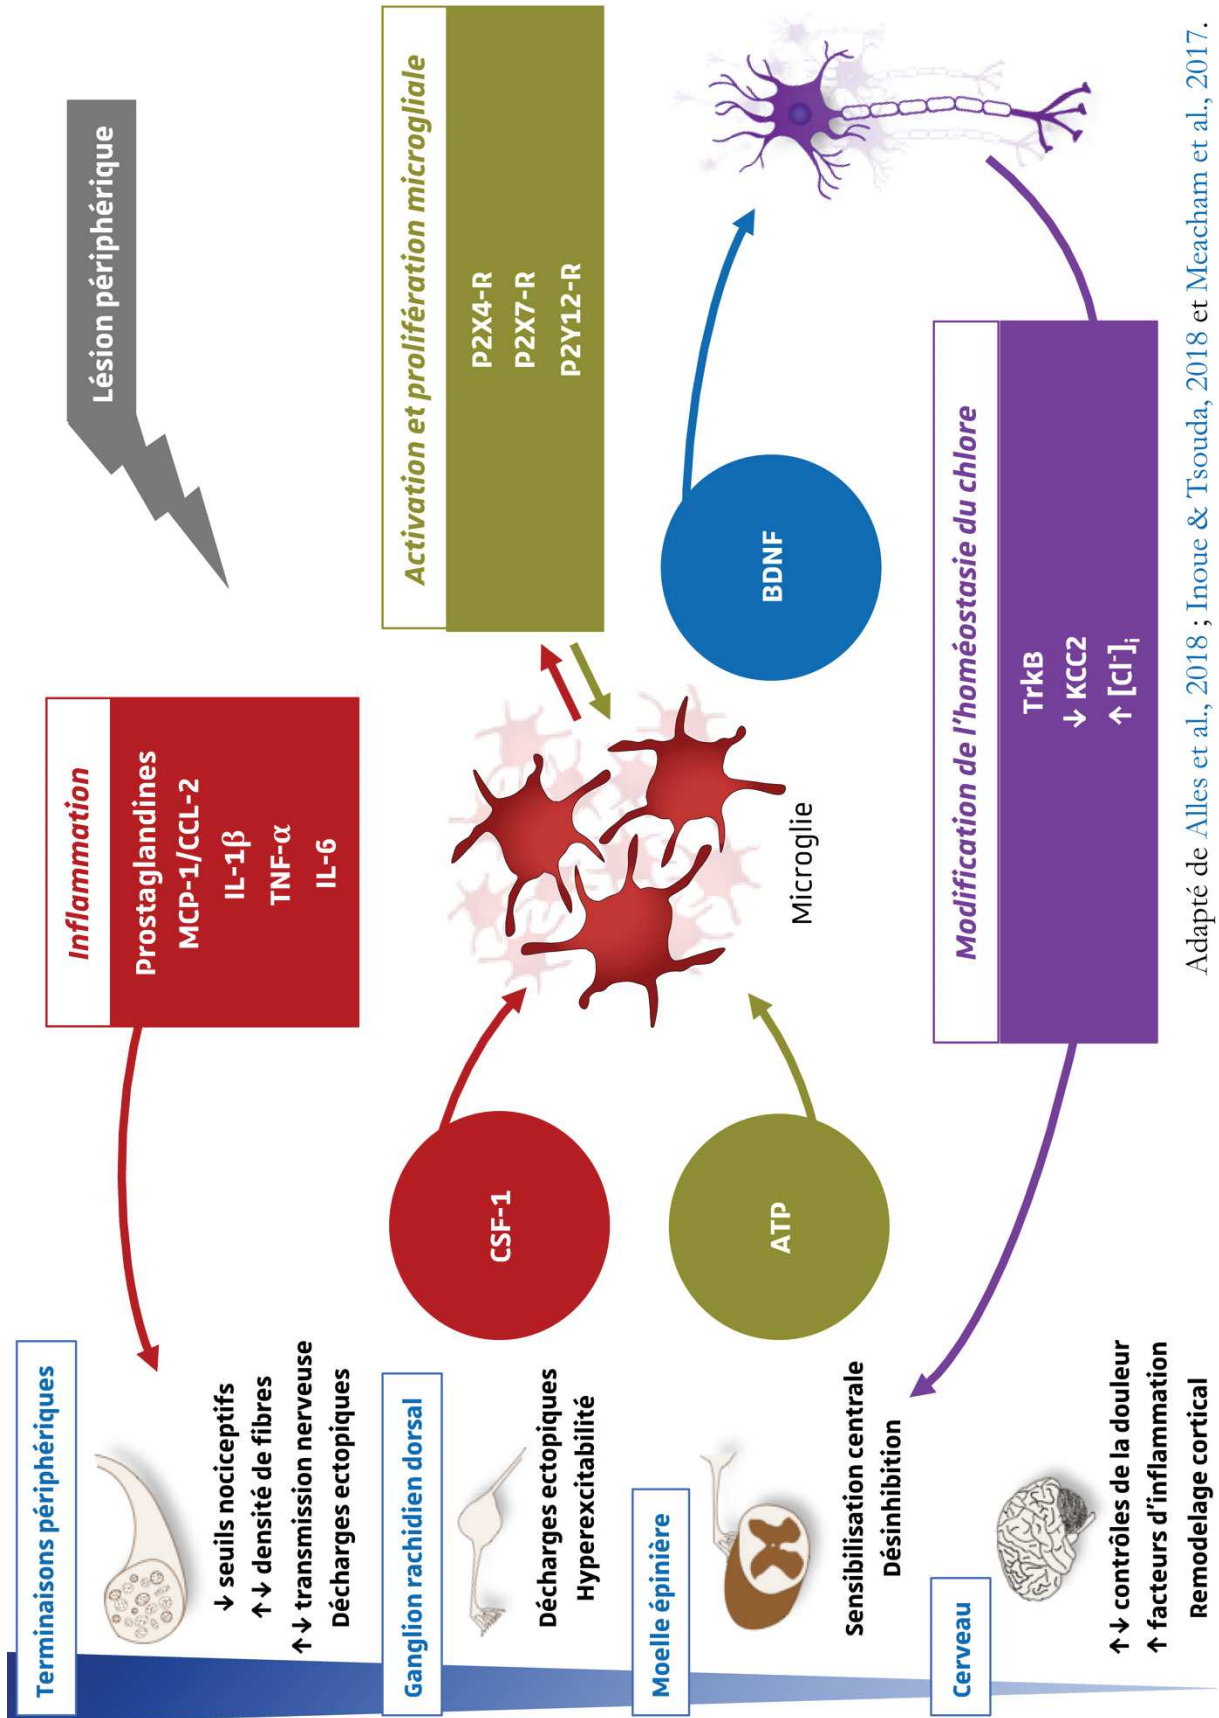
Lésion périphérique

Activation et prolifération microgliale

P2X4-R
P2X7-R
P2Y12-R

Inflammation

Prostaglandines
MCP-1/CCL-2
IL-1β
TNF-α
IL-6

BDNF

Microglie

CSF-1

ATP

Modification de l'homéostasie du chlore

TrkB
↓ KCC2
↑ $[Cl^-]_i$

Terminaisons périphériques

↓ seuils nociceptifs
↑↓ densité de fibres
↑↓ transmission nerveuse
Décharges ectopiques

Ganglion rachidien dorsal

Décharges ectopiques
Hyperexcitabilité

Moelle épinière

Sensibilisation centrale
Désinhibition

Cerveau

↑↓ contrôles de la douleur
↑ facteurs d'inflammation
Remodelage cortical

Adapté de Alles et al., 2018 ; Inoue & Tsouda, 2018 et Meacham et al., 2017.